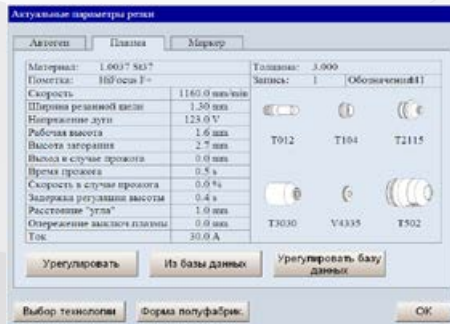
Актуальные параметры резки

Автоген | Плазма | Маркер

Материал: 1.0037 St37
Пометка: HiFocus F+

Толщина: 3.000
Запись: 1 Обозначение: 41

| | |
|---|---|
| Скорость | 1160.0 mm/min |
| Ширина резанной щели | 1.30 mm |
| Напряжение дуги | 123.0 V |
| Рабочая высота | 1.6 mm |
| Высота загорания | 2.7 mm |
| Выход в случае прожога | 0.0 mm |
| Время прожога | 0.5 s |
| Скорость в случае прожога | 0.0 % |
| Задержка регуляции высоты | 0.4 s |
| Расстояние "угла" | 1.0 mm |
| Опережение выключ.плазмы | 0.0 mm |
| Ток | 30.0 A |

T012 T104 T2115
T3030 V4335 T502

Урегулировать | Из базы данных | Урегулировать базу данных

Выбор технологии | Форма полуфабрик. | OK